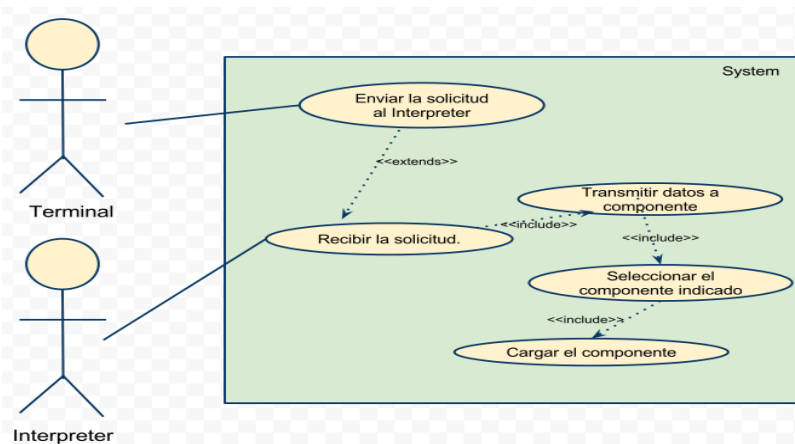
System

Terminal

Interpreter

Enviar la solicitud al Interpreter

<<extends>>

Recibir la solicitud.

<<include>>

Transmitir datos a componente

<<include>>

Seleccionar el componente indicado

<<include>>

Cargar el componente